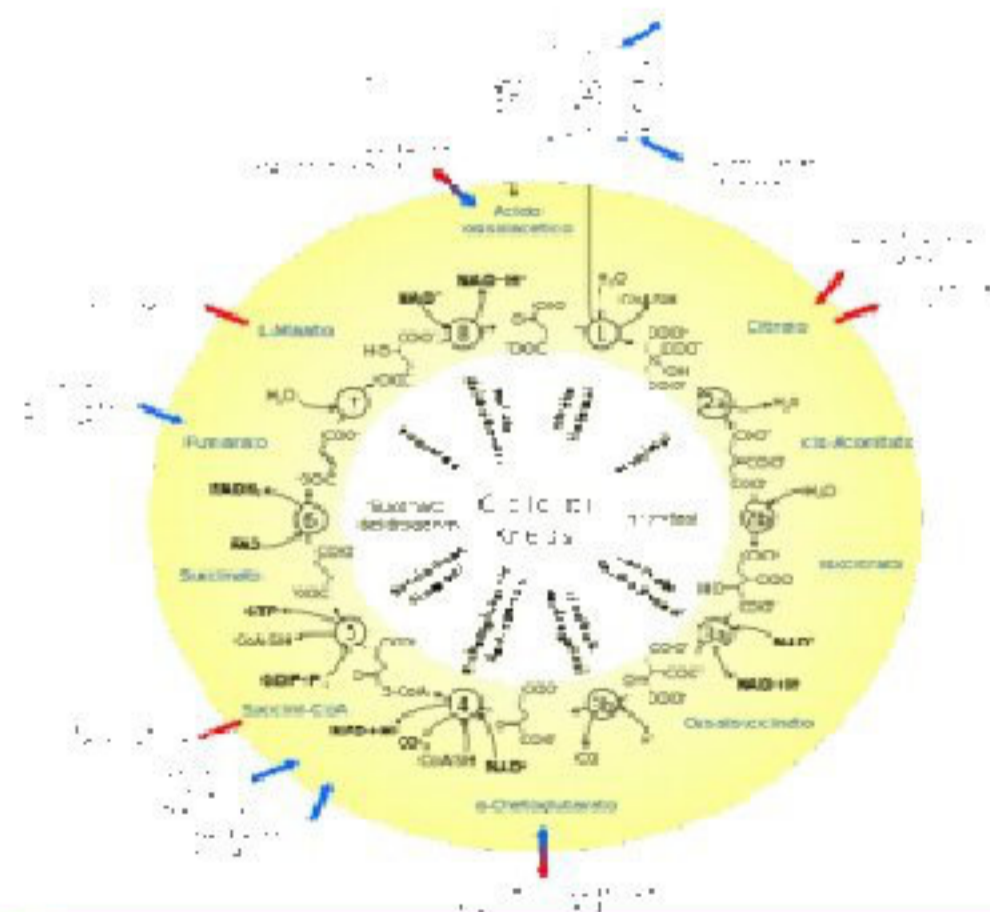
Acido ossalacetico
L-Malato
Citrato
Fumarato
cis-Aconitato
Ciclo di Krebs
Succinato
Isocitrato
Succinil-CoA
Ossalosuccinato
α-Chetoglutarato
$NAD^+$
$NADH$
$H_2O$
$H_2O$
$H_2O$
$H_2O$
$FADH_2$
$FAD$
$GTP$
$CoA-SH$
$GDP + P_i$
$NAD^+$
$NADH$
$CO_2$
$CO_2$
$CoA-SH$
$NAD^+$
$NADH + H^+$
1
2a
2b
3a
3b
4
5
6
7
8
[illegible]